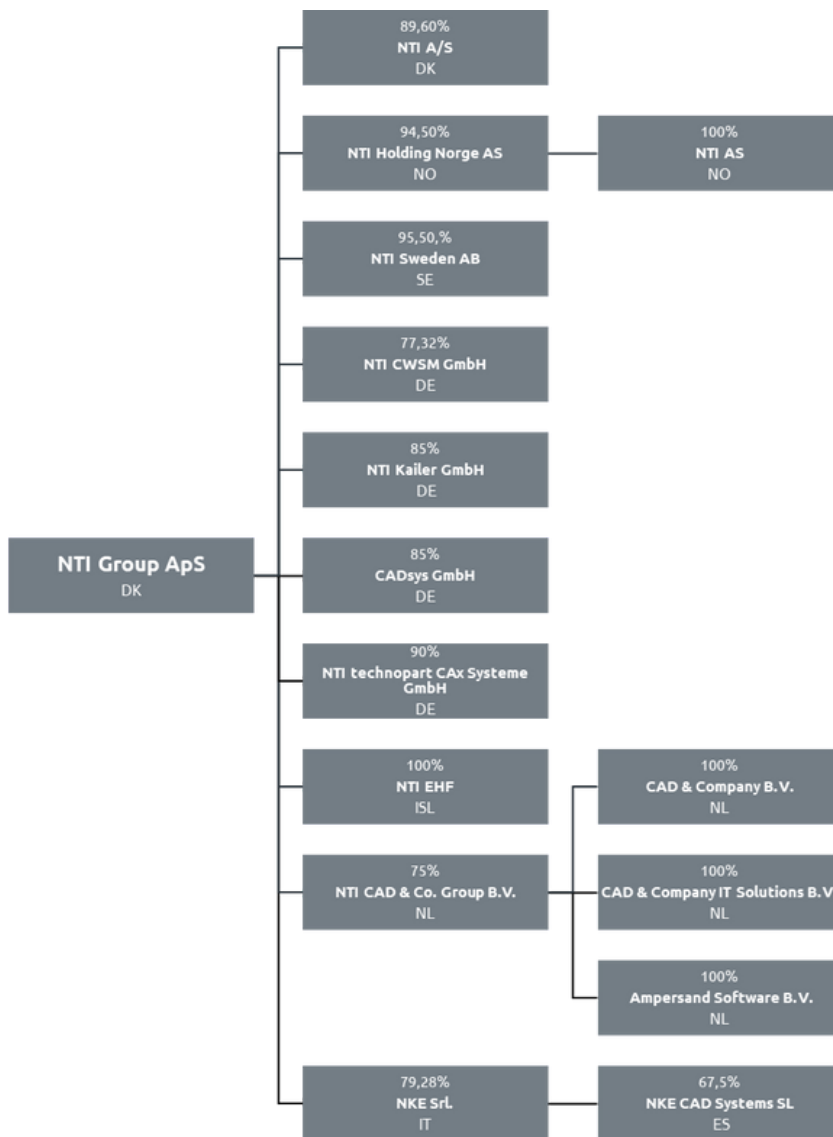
NTI Group ApS
DK

89,60%
NTI A/S
DK

94,50%
NTI Holding Norge AS
NO

100%
NTI AS
NO

95,50,%
NTI Sweden AB
SE

77,32%
NTI CWSM GmbH
DE

85%
NTI Kailer GmbH
DE

85%
CADsys GmbH
DE

90%
NTI technopart CAx Systeme GmbH
DE

100%
NTI EHF
ISL

75%
NTI CAD & Co. Group B.V.
NL

100%
CAD & Company B.V.
NL

100%
CAD & Company IT Solutions B.V
NL

100%
Ampersand Software B.V.
NL

79,28%
NKE Srl.
IT

67,5%
NKE CAD Systems SL
ES